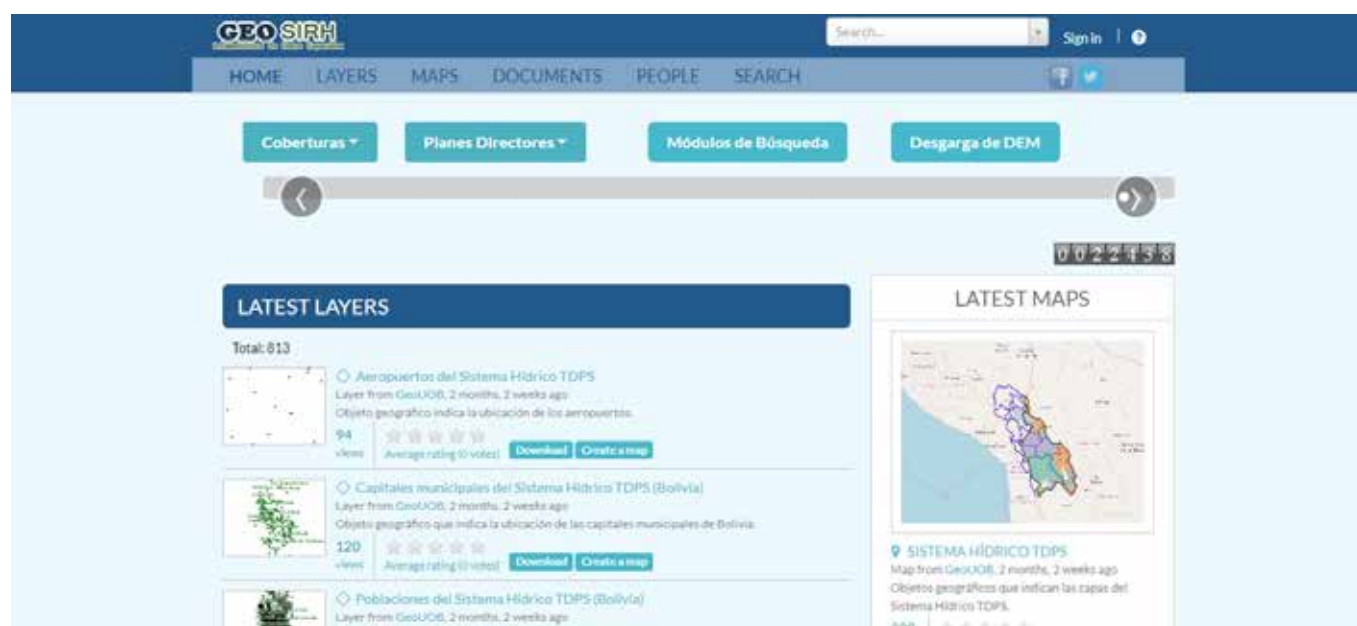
GEO SIRH

Search...

Sign in | ?

HOME LAYERS MAPS DOCUMENTS PEOPLE SEARCH

Coberturas ▾ Planes Directores ▾ Módulos de Búsqueda Desgarga de DEM

0022138

LATEST LAYERS

Total: 813

Aeropuertos del Sistema Hídrico TDPS
Layer from GeoUOB, 2 months, 2 weeks ago
Objeto geográfico indica la ubicación de los aeropuertos.
94 views
Average rating (0 votes)
Download Create a map

Capitales municipales del Sistema Hídrico TDPS (Bolivia)
Layer from GeoUOB, 2 months, 2 weeks ago
Objeto geográfico que indica la ubicación de las capitales municipales de Bolivia.
120 views
Average rating (0 votes)
Download Create a map

Poblaciones del Sistema Hídrico TDPS (Bolivia)
Layer from GeoUOB, 2 months, 2 weeks ago

LATEST MAPS

SISTEMA HÍDRICO TDPS
Map from GeoUOB, 2 months, 2 weeks ago
Objetos geográficos que indican las capas del Sistema Hídrico TDPS.
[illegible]